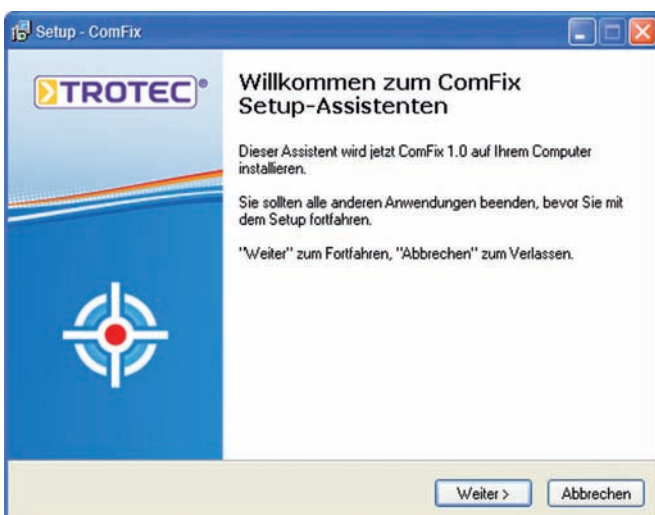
Setup - ComFix

TROTEC®

Willkommen zum ComFix Setup-Assistenten

Dieser Assistent wird jetzt ComFix 1.0 auf Ihrem Computer installieren.

Sie sollten alle anderen Anwendungen beenden, bevor Sie mit dem Setup fortfahren.

"Weiter" zum Fortfahren, "Abbrechen" zum Verlassen.

Weiter >
Abbrechen